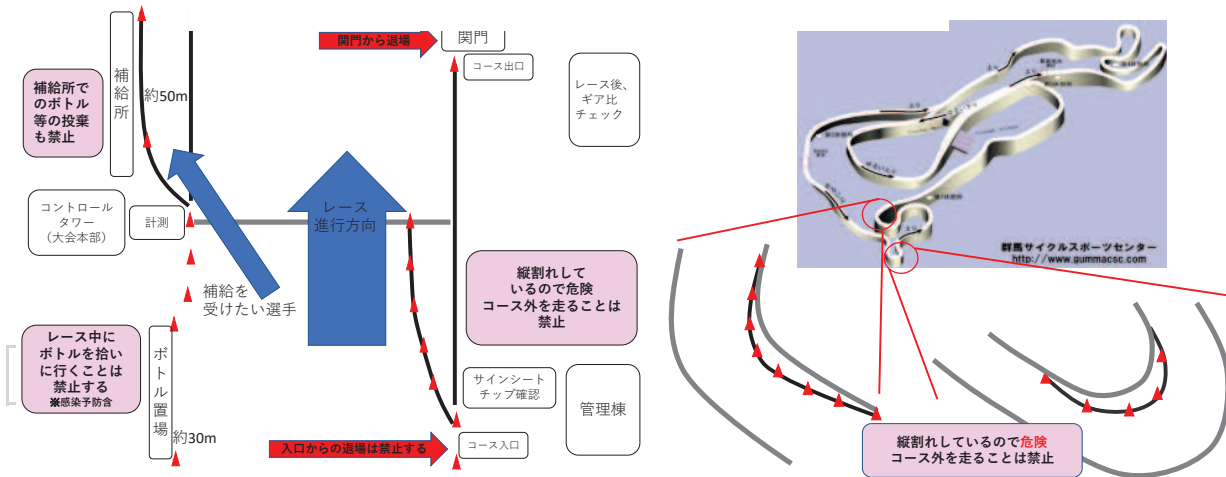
補給所でのボトル等の投棄も禁止

補給所

約50m

コントロールタワー（大会本部）

計測

補給を受けたい選手

レース中にボトルを拾いに行くことは禁止する
※感染予防含

ボトル置場

約30m

関門から退場

関門

コース出口

レース進行方向

縦割れしているので危険
コース外を走ることは禁止

サインシートチップ確認

入口からの退場は禁止する

コース入口

レース後、ギア比チェック

管理棟

群馬サイクルスポーツセンター
http://www.gummacsc.com

縦割れしているので危険
コース外を走ることは禁止